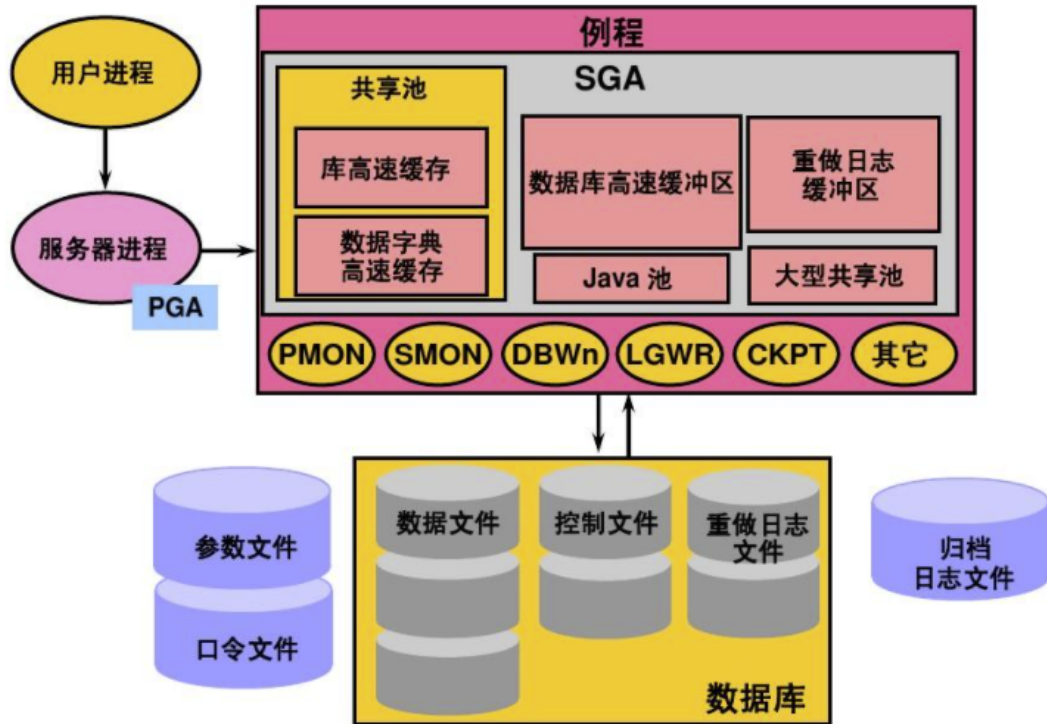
用户进程

服务器进程

PGA

例程

SGA

共享池

库高速缓存

数据字典
高速缓存

数据库高速缓冲区

重做日志
缓冲区

Java 池

大型共享池

PMON

SMON

DBWn

LGWR

CKPT

其它

参数文件

口令文件

数据文件

控制文件

重做日志
文件

数据库

归档
日志文件